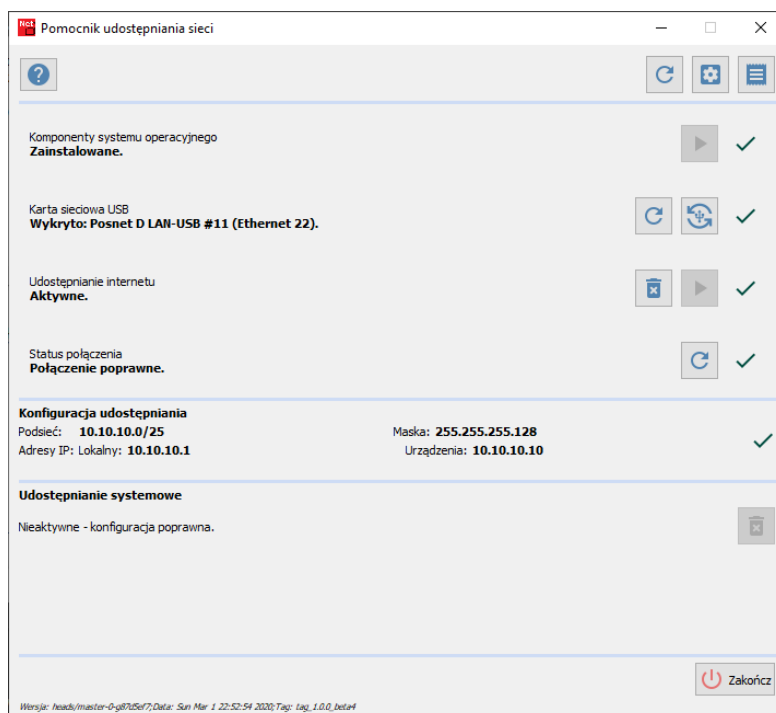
Pomocnik udostępniania sieci

Komponenty systemu operacyjnego
**Zainstalowane.**

Karta sieciowa USB
**Wykryto: Posnet D LAN-USB #11 (Ethernet 22).**

Udostępnianie internetu
**Aktywne.**

Status połączenia
**Połączenie poprawne.**

**Konfiguracja udostępniania**
Podsieć: **10.10.10.0/25** Maska: **255.255.255.128**
Adresy IP: Lokalny: **10.10.10.1** Urządzenia: **10.10.10.10**

**Udostępnianie systemowe**
Nieaktywne - konfiguracja poprawna.

Zakończ

Wersja: heads/master-0-g87d5ef7;Data: Sun Mar 1 22:52:54 2020;Tag: tag_1.0.0_beta4